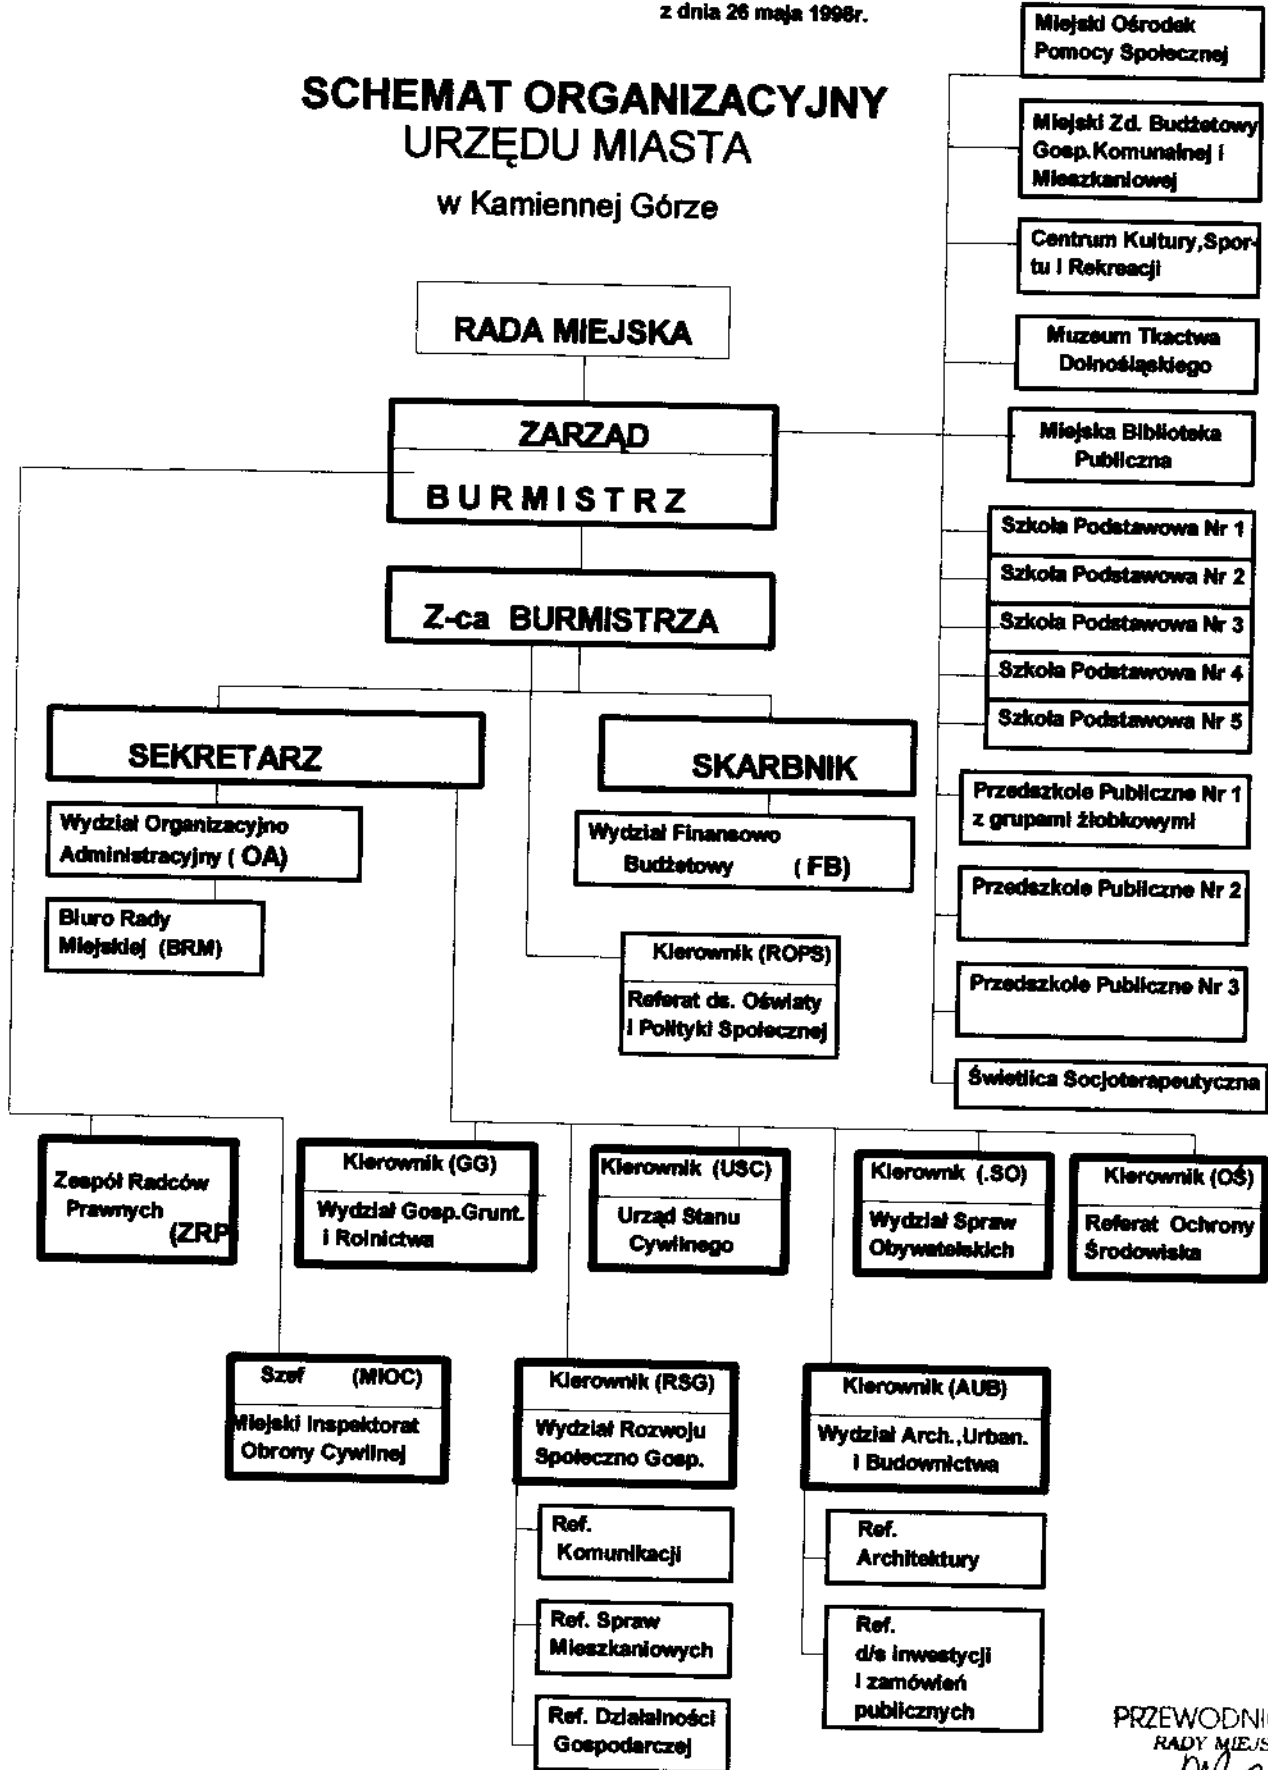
z dnia 26 maja 1998r.

SCHEMAT ORGANIZACYJNY
URZĘDU MIASTA
w Kamiennej Górze

RADA MIEJSKA

ZARZĄD

BURMISTRZ

Z-ca BURMISTRZA

SEKRETARZ

SKARBNIK

Wydział Organizacyjno Administracyjny ( OA)

Biuro Rady Miejskiej (BRM)

Wydział Finansowo Budżetowy (FB)

Kierownik (ROPS)
Referat ds. Oświaty i Polityki Społecznej

Miejski Ośrodek Pomocy Społecznej

Miejski Zd. Budżetowy Gosp.Komunalnej i Mieszkaniowej

Centrum Kultury,Sportu i Rekreacji

Muzeum Tkactwa Dolnośląskiego

Miejska Biblioteka Publiczna

Szkoła Podstawowa Nr 1

Szkoła Podstawowa Nr 2

Szkoła Podstawowa Nr 3

Szkoła Podstawowa Nr 4

Szkoła Podstawowa Nr 5

Przedszkole Publiczne Nr 1 z grupami żłobkowymi

Przedszkole Publiczne Nr 2

Przedszkole Publiczne Nr 3

Świetlica Socjoterapeutyczna

Zespół Radców Prawnych (ZRP

Kierownik (GG)
Wydział Gosp.Grunt. i Rolnictwa

Kierownik (USC)
Urząd Stanu Cywilnego

Kierownik (.SO)
Wydział Spraw Obywatelskich

Kierownik (OŚ)
Referat Ochrony Środowiska

Szef (MIOC)
Miejski Inspektorat Obrony Cywilnej

Kierownik (RSG)
Wydział Rozwoju Spoleczno Gosp.

Kierownik (AUB)
Wydział Arch.,Urban. i Budownictwa

Ref. Komunikacji

Ref. Spraw Mieszkaniowych

Ref. Działalności Gospodarczej

Ref. Architektury

Ref. d/s inwestycji i zamówień publicznych

PRZEWODNI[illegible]
RADY MIEJS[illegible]
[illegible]